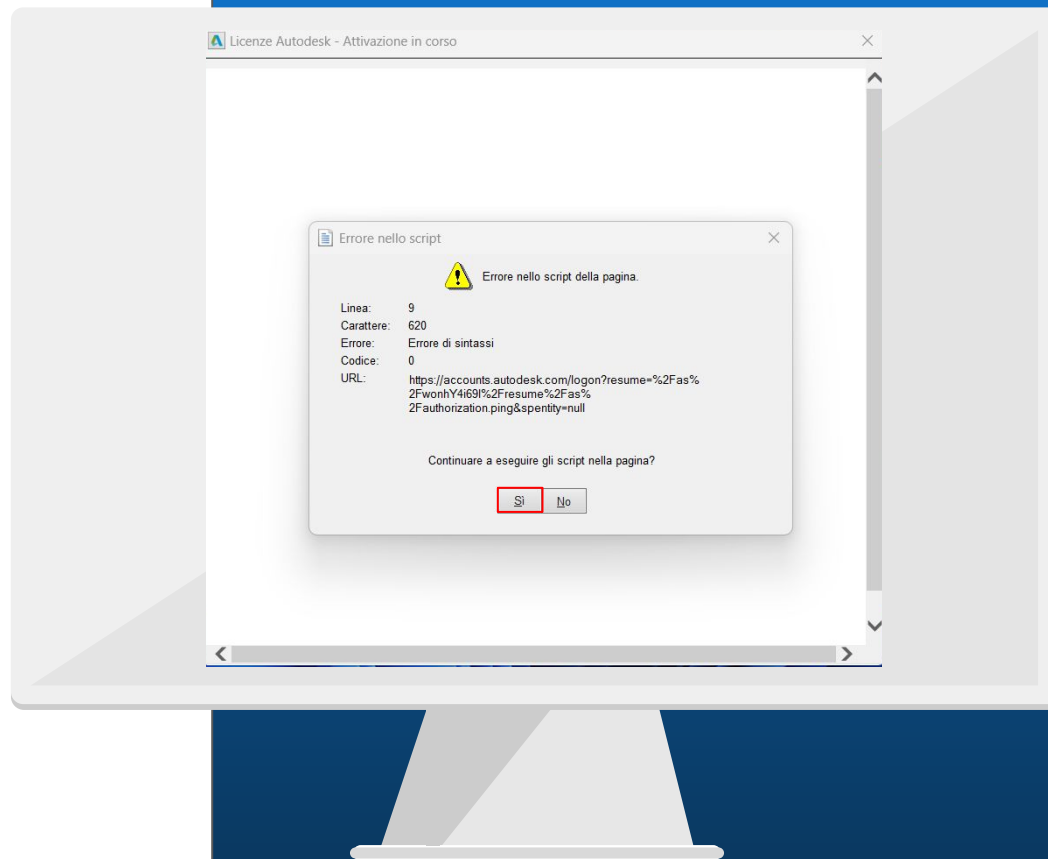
Licenze Autodesk - Attivazione in corso

Errore nello script

Errore nello script della pagina.

| | |
|---|---|
| Linea: | 9 |
| Carattere: | 620 |
| Errore: | Errore di sintassi |
| Codice: | 0 |
| URL: | https://accounts.autodesk.com/logon?resume=%2Fas%2FwonhY4i69l%2Fresume%2Fas%2Fauthorization.ping&spentity=null |

Continuare a eseguire gli script nella pagina?

Sì No